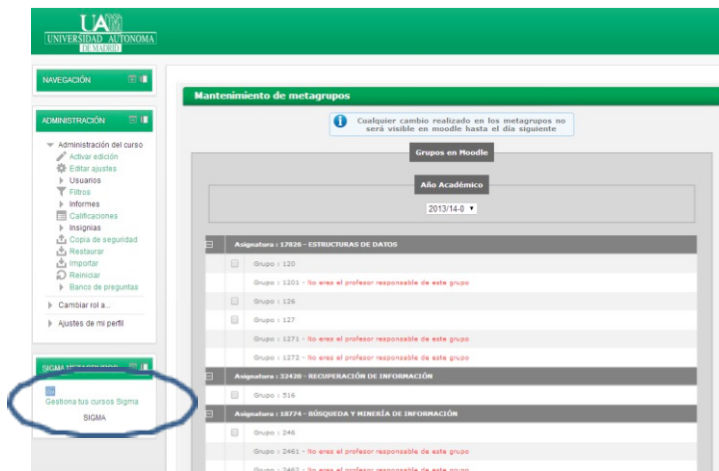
UAM
UNIVERSIDAD AUTONOMA
DE MADRID

NAVEGACIÓN

ADMINISTRACIÓN

Administración del curso
Activar edición
Editar ajustes
Usuarios
Filtros
Informes
Calificaciones
Insignias
Copia de seguridad
Restaurar
Importar
Reiniciar
Banco de preguntas
Cambiar rol a...
Ajustes de mi perfil

SIGMA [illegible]

Gestiona tus cursos Sigma
SIGMA

Mantenimiento de metagrupos

Cualquier cambio realizado en los metagrupos no será visible en moodle hasta el día siguiente

Grupos en Moodle

Año Académico
2013/14-0

Asignatura : 17826 - ESTRUCTURAS DE DATOS
Grupo : 120
Grupo : 1201 - No eres el profesor responsable de este grupo
Grupo : 126
Grupo : 127
Grupo : 1271 - No eres el profesor responsable de este grupo
Grupo : 1272 - No eres el profesor responsable de este grupo

Asignatura : 32438 - RECUPERACIÓN DE INFORMACIÓN
Grupo : 316

Asignatura : 18774 - BÚSQUEDA Y MINERÍA DE INFORMACIÓN
Grupo : 246
Grupo : 2461 - No eres el profesor responsable de este grupo
Grupo : 2462 - No eres el profesor responsable de este grupo